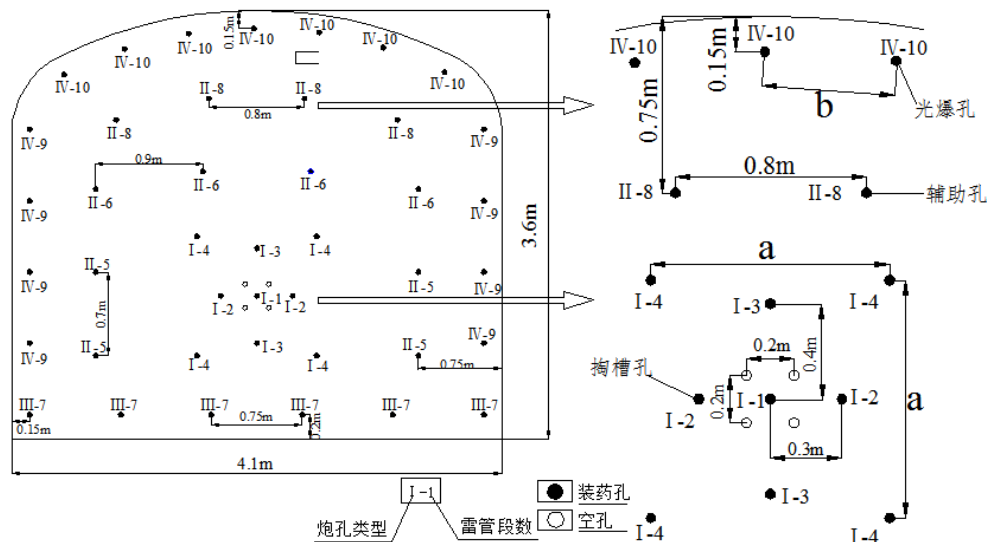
0.15m IV-10 IV-10 IV-10
IV-10 IV-10
IV-10 II-8 II-8 IV-10
0.8m
IV-9 II-8 II-8 IV-9
0.9m
II-6 II-6 II-6
II-6 IV-9
IV-9
I-4 I-3 I-4
II-5 II-5 IV-9
IV-9
I-2 I-1 I-2
0.7m
IV-9
II-5 I-3 II-5
IV-9 I-4 I-4 0.75m
III-7 III-7 III-7 III-7 III-7 III-7
0.15m 0.75m 0.2m
3.6m
4.1m

IV-10
0.15m IV-10 IV-10
0.75m
b 光爆孔
0.8m
II-8 II-8 辅助孔

a
I-4 I-4
I-3
0.2m
0.4m
掏槽孔
0.2m
I-1
I-2 I-2
a
0.3m
I-3
I-4 I-4

I-1
炮孔类型 雷管段数
装药孔
空孔